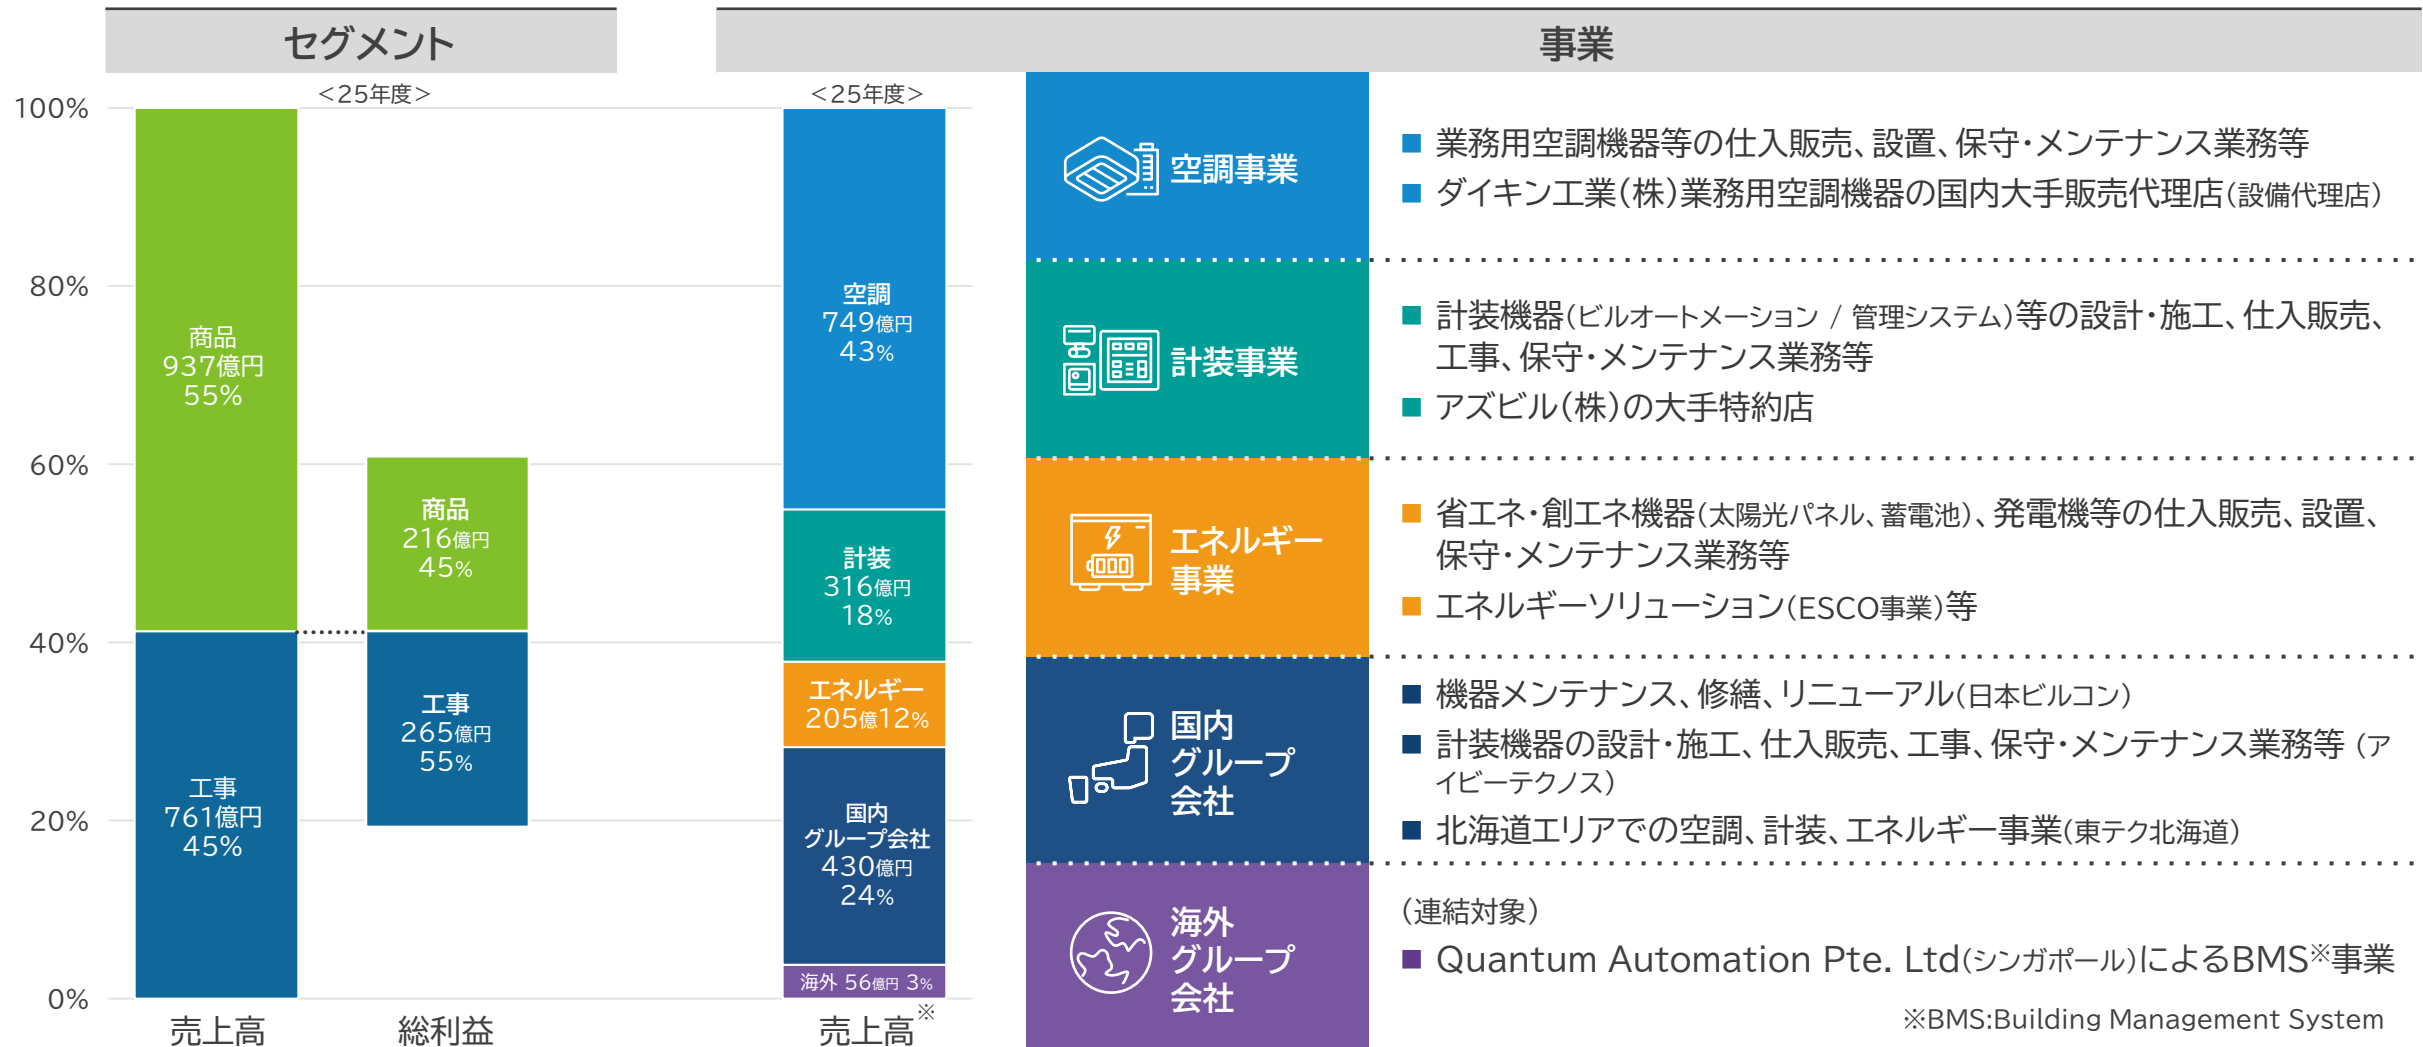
セグメント

<25年度>

100%
80%
60%
40%
20%
0%

商品
937億円
55%

工事
761億円
45%

商品
216億円
45%

工事
265億円
55%

売上高
総利益

事業

<25年度>

空調
749億円
43%

計装
316億円
18%

エネルギー
205億12%

国内
グループ会社
430億円
24%

海外 56億円 3%

売上高※

空調事業

■ 業務用空調機器等の仕入販売、設置、保守・メンテナンス業務等
■ ダイキン工業(株)業務用空調機器の国内大手販売代理店(設備代理店)

計装事業

■ 計装機器(ビルオートメーション / 管理システム)等の設計・施工、仕入販売、工事、保守・メンテナンス業務等
■ アズビル(株)の大手特約店

エネルギー事業

■ 省エネ・創エネ機器(太陽光パネル、蓄電池)、発電機等の仕入販売、設置、保守・メンテナンス業務等
■ エネルギーソリューション(ESCO事業)等

国内グループ会社

■ 機器メンテナンス、修繕、リニューアル(日本ビルコン)
■ 計装機器の設計・施工、仕入販売、工事、保守・メンテナンス業務等 (アイビーテクノス)
■ 北海道エリアでの空調、計装、エネルギー事業(東テク北海道)

海外グループ会社

(連結対象)
■ Quantum Automation Pte. Ltd(シンガポール)によるBMS※事業

※BMS:Building Management System